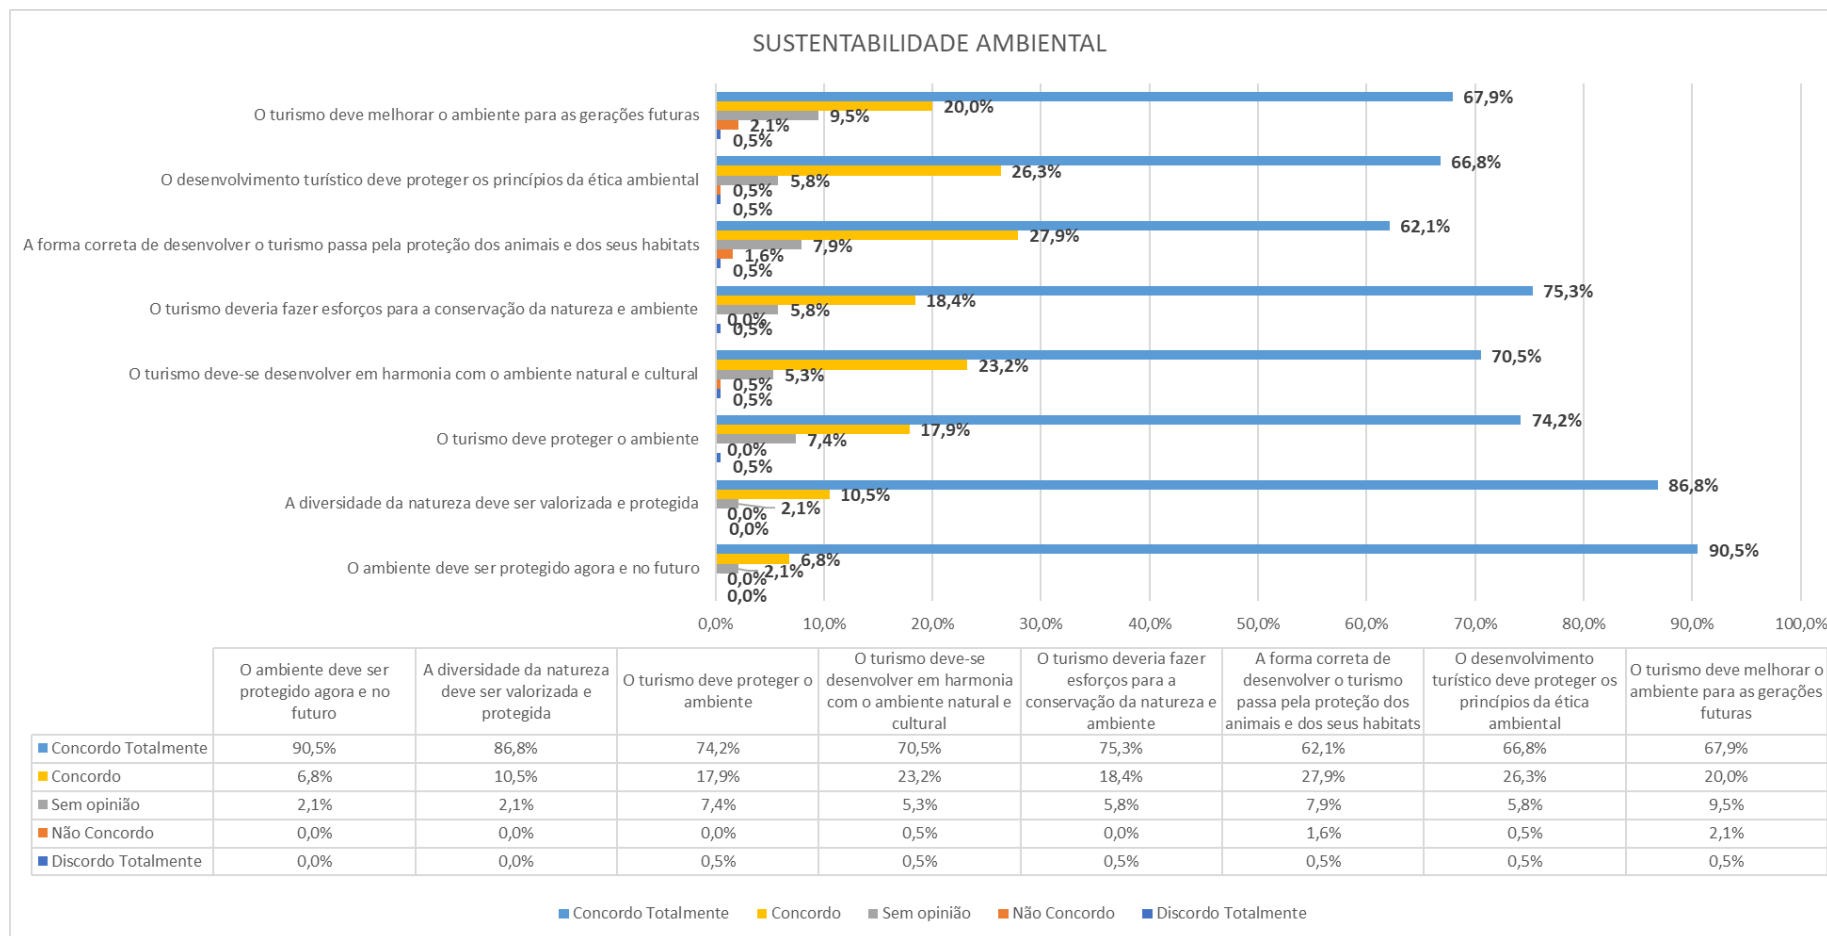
SUSTENTABILIDADE AMBIENTAL

O turismo deve melhorar o ambiente para as gerações futuras
67,9%
20,0%
9,5%
2,1%
0,5%

O desenvolvimento turístico deve proteger os princípios da ética ambiental
66,8%
26,3%
5,8%
0,5%
0,5%

A forma correta de desenvolver o turismo passa pela proteção dos animais e dos seus habitats
62,1%
27,9%
7,9%
1,6%
0,5%

O turismo deveria fazer esforços para a conservação da natureza e ambiente
75,3%
18,4%
5,8%
0,0%
0,5%

O turismo deve-se desenvolver em harmonia com o ambiente natural e cultural
70,5%
23,2%
5,3%
0,5%
0,5%

O turismo deve proteger o ambiente
74,2%
17,9%
7,4%
0,0%
0,5%

A diversidade da natureza deve ser valorizada e protegida
86,8%
10,5%
2,1%
0,0%
0,0%

O ambiente deve ser protegido agora e no futuro
90,5%
6,8%
2,1%
0,0%
0,0%

0,0% 10,0% 20,0% 30,0% 40,0% 50,0% 60,0% 70,0% 80,0% 90,0% 100,0%

| | O ambiente deve ser protegido agora e no futuro | A diversidade da natureza deve ser valorizada e protegida | O turismo deve proteger o ambiente | O turismo deve-se desenvolver em harmonia com o ambiente natural e cultural | O turismo deveria fazer esforços para a conservação da natureza e ambiente | A forma correta de desenvolver o turismo passa pela proteção dos animais e dos seus habitats | O desenvolvimento turístico deve proteger os princípios da ética ambiental | O turismo deve melhorar o ambiente para as gerações futuras |
|---|---|---|---|---|---|---|---|---|
| Concordo Totalmente | 90,5% | 86,8% | 74,2% | 70,5% | 75,3% | 62,1% | 66,8% | 67,9% |
| Concordo | 6,8% | 10,5% | 17,9% | 23,2% | 18,4% | 27,9% | 26,3% | 20,0% |
| Sem opinião | 2,1% | 2,1% | 7,4% | 5,3% | 5,8% | 7,9% | 5,8% | 9,5% |
| Não Concordo | 0,0% | 0,0% | 0,0% | 0,5% | 0,0% | 1,6% | 0,5% | 2,1% |
| Discordo Totalmente | 0,0% | 0,0% | 0,5% | 0,5% | 0,5% | 0,5% | 0,5% | 0,5% |

Concordo Totalmente   Concordo   Sem opinião   Não Concordo   Discordo Totalmente